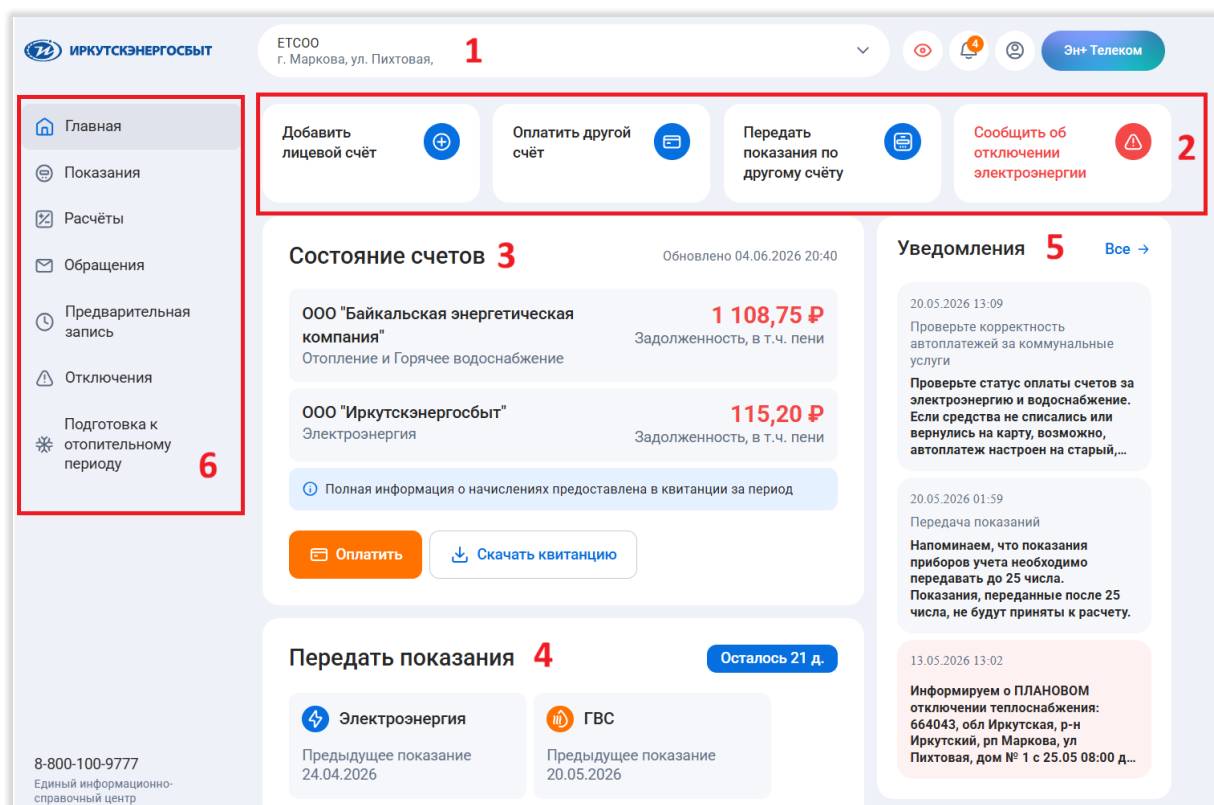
ИРКУТСКЭНЕРГОСБЫТ

ЕТСОО
г. Маркова, ул. Пихтовая,

1

4

Эн+ Телеком

Добавить лицевой счёт

Оплатить другой счёт

Передать показания по другому счёту

Сообщить об отключении электроэнергии

2

Главная

Показания

Расчёты

Обращения

Предварительная запись

Отключения

Подготовка к отопительному периоду

6

Состояние счетов 3

Обновлено 04.06.2026 20:40

ООО "Байкальская энергетическая компания"
Отопление и Горячее водоснабжение

1 108,75 ₽
Задолженность, в т.ч. пени

ООО "Иркутскэнергосбыт"
Электроэнергия

115,20 ₽
Задолженность, в т.ч. пени

Полная информация о начислениях предоставлена в квитанции за период

Оплатить

Скачать квитанцию

Уведомления 5

Все →

20.05.2026 13:09
Проверьте корректность автоплатежей за коммунальные услуги
Проверьте статус оплаты счетов за электроэнергию и водоснабжение. Если средства не списались или вернулись на карту, возможно, автоплатеж настроен на старый,...

20.05.2026 01:59
Передача показаний
Напоминаем, что показания приборов учета необходимо передавать до 25 числа. Показания, переданные после 25 числа, не будут приняты к расчету.

13.05.2026 13:02
Информируем о ПЛАНОВОМ отключении теплоснабжения: 664043, обл Иркутская, р-н Иркутский, рп Маркова, ул Пихтовая, дом № 1 с 25.05 08:00 д...

Передать показания 4

Осталось 21 д.

Электроэнергия
Предыдущее показание
24.04.2026

ГВС
Предыдущее показание
20.05.2026

8-800-100-9777
Единый информационно-справочный центр